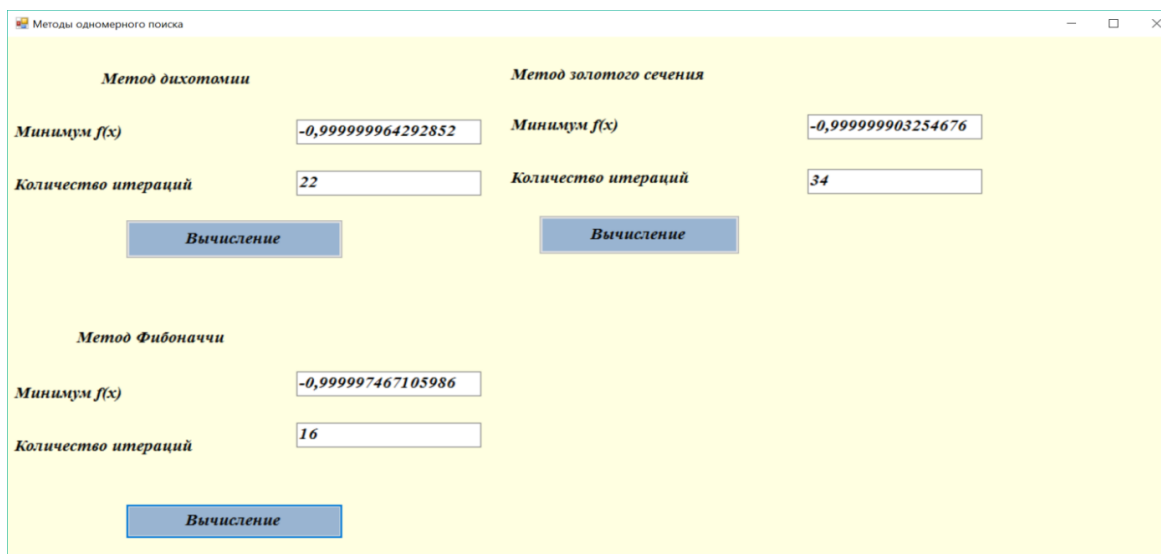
Методы одномерного поиска

Метод дихотомии

Минимум f(x)

-0,999999964292852

Количество итераций

22

Вычисление

Метод золотого сечения

Минимум f(x)

-0,999999903254676

Количество итераций

34

Вычисление

Метод Фибоначчи

Минимум f(x)

-0,999997467105986

Количество итераций

16

Вычисление